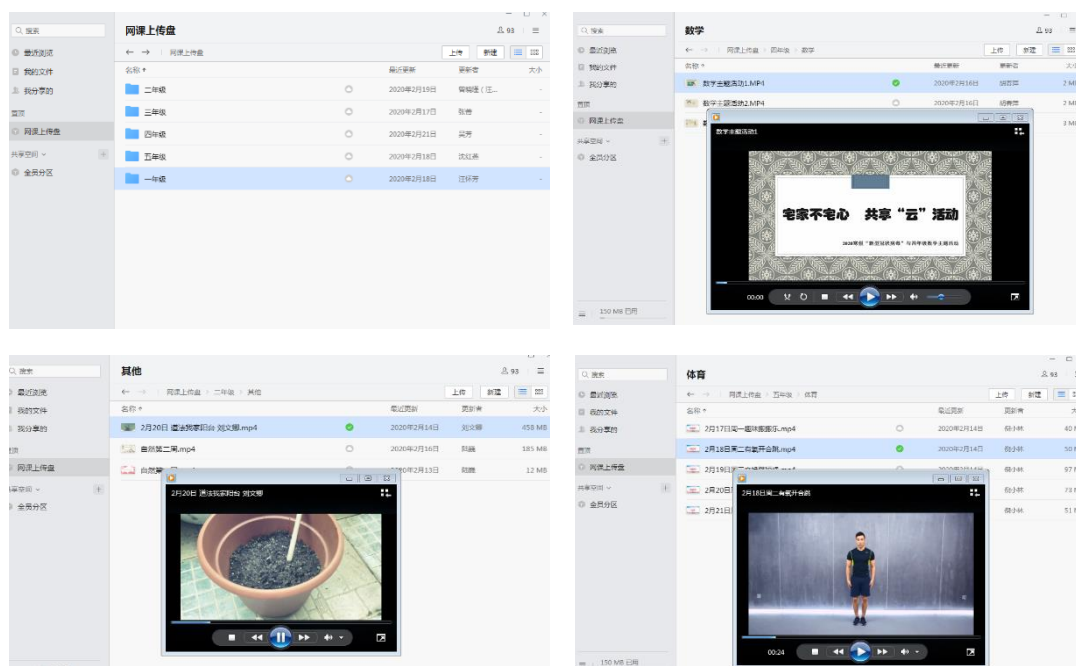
搜索
最近浏览
我的文件
我分享的
首页
网课上传盘
共享空间
全员分区

网课上传盘
93
网课上传盘
上传 新建
名称 最近更新 更新者 大小
二年级 2020年2月19日 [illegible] -
三年级 2020年2月17日 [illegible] -
四年级 2020年2月21日 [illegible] -
五年级 2020年2月18日 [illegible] -
一年级 2020年2月18日 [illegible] -

搜索
最近浏览
我的文件
我分享的
首页
网课上传盘
共享空间
全员分区
150 MB 已用

数学
93
网课上传盘 四年级 数学
上传 新建
名称 最近更新 更新者 大小
数学主题活动1.MP4 2020年2月16日 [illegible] 2 M
数学主题活动2.MP4 2020年2月16日 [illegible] 2 M
数学主题活动1
宅家不宅心 共享“云”活动
2020年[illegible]
00:00

搜索
最近浏览
我的文件
我分享的
首页
网课上传盘
共享空间
全员分区

其他
93
网课上传盘 二年级 其他
上传 新建
名称 最近更新 更新者 大小
2月20日 道法我家阳台 刘文娜.mp4 2020年2月14日 刘文娜 458 MB
自然第二周.mp4 2020年2月16日 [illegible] 185 MB
自然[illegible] 2020年2月13日 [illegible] 12 MB
2月20日 道法我家阳台 刘文娜

搜索
最近浏览
我的文件
我分享的
首页
网课上传盘
共享空间
全员分区
150 MB 已用

体育
93
网课上传盘 五年级 体育
上传 新建
名称 最近更新 更新者 大小
2月17日第一趣味套跑乐.mp4 2020年2月14日 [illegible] 40 M
2月18日第二有氧开合跳.mp4 2020年2月14日 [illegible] 50 M
2月19日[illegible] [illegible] 97 M
2月20日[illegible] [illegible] 73 M
2月21日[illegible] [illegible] 51 M
2月18日第二有氧开合跳
00:24